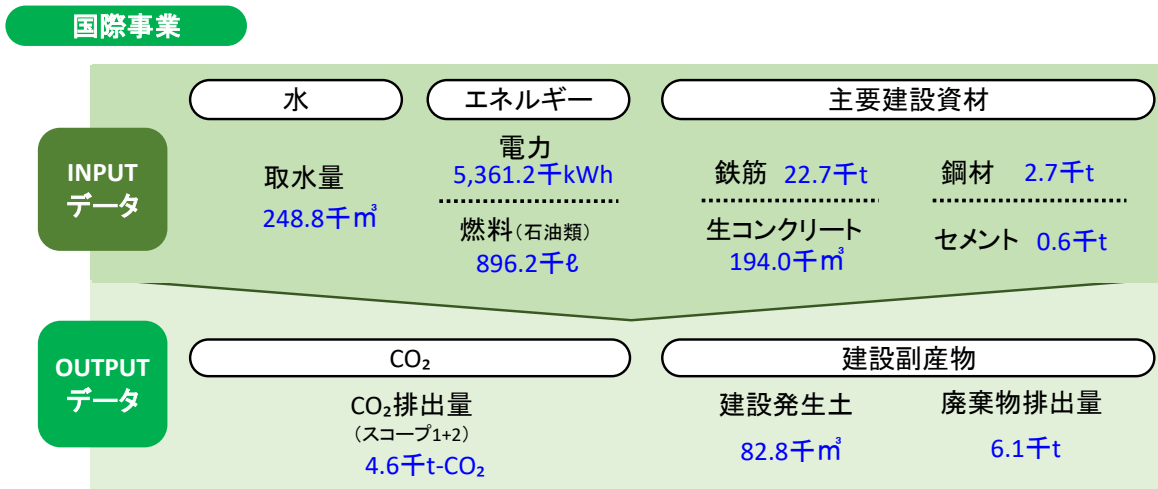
国際事業

INPUT データ

水

取水量
248.8千㎥

エネルギー

電力
5,361.2千kWh

燃料（石油類）
896.2千ℓ

主要建設資材

鉄筋 22.7千t

鋼材 2.7千t

生コンクリート
194.0千㎥

セメント 0.6千t

OUTPUT データ

$CO_2$

$CO_2$排出量
（スコープ1+2）
4.6千t-$CO_2$

建設副産物

建設発生土
82.8千㎥

廃棄物排出量
6.1千t